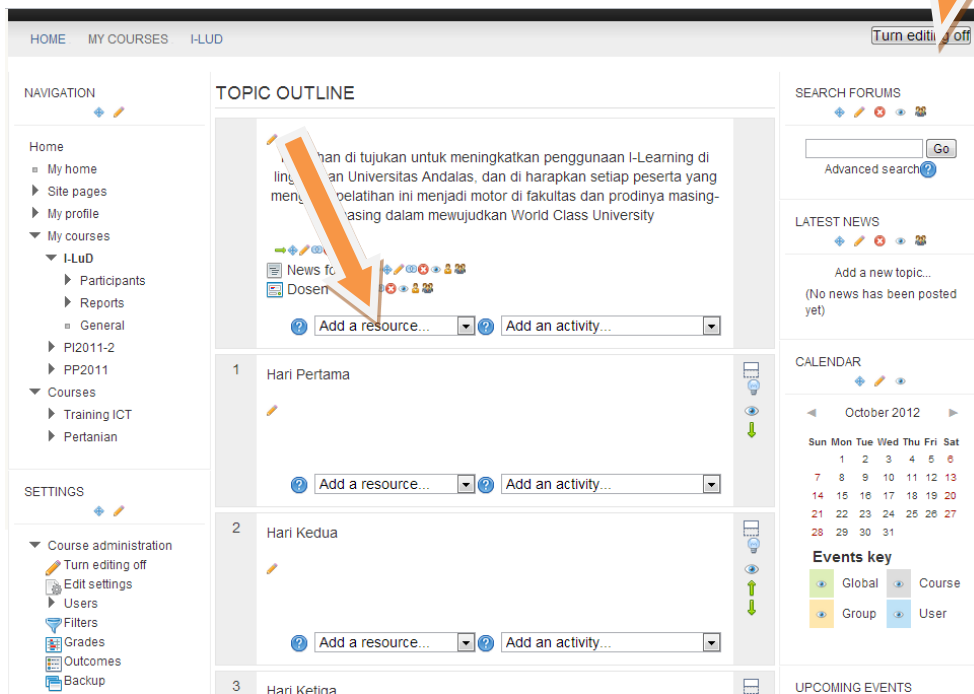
HOME MY COURSES I-LUD

Turn editing off

NAVIGATION

Home
My home
Site pages
My profile
My courses
I-LuD
Participants
Reports
General
PI2011-2
PP2011
Courses
Training ICT
Pertanian

SETTINGS

Course administration
Turn editing off
Edit settings
Users
Filters
Grades
Outcomes
Backup

TOPIC OUTLINE

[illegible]han di tujukan untuk meningkatkan penggunaan I-Learning di ling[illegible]an Universitas Andalas, dan di harapkan setiap peserta yang meng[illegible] pelatihan ini menjadi motor di fakultas dan prodinya masing-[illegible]asing dalam mewujudkan World Class University

News fo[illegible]
Dosen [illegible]

Add a resource... Add an activity...

1 Hari Pertama

Add a resource... Add an activity...

2 Hari Kedua

Add a resource... Add an activity...

3 Hari Ketiga

SEARCH FORUMS

Go
Advanced search

LATEST NEWS

Add a new topic...
(No news has been posted yet)

CALENDAR

October 2012

| Sun | Mon | Tue | Wed | Thu | Fri | Sat |
|---|---|---|---|---|---|---|
| | 1 | 2 | 3 | 4 | 5 | 6 |
| 7 | 8 | 9 | 10 | 11 | 12 | 13 |
| 14 | 15 | 16 | 17 | 18 | 19 | 20 |
| 21 | 22 | 23 | 24 | 25 | 26 | 27 |
| 28 | 29 | 30 | 31 | | | |

Events key
Global Course
Group User

UPCOMING EVENTS